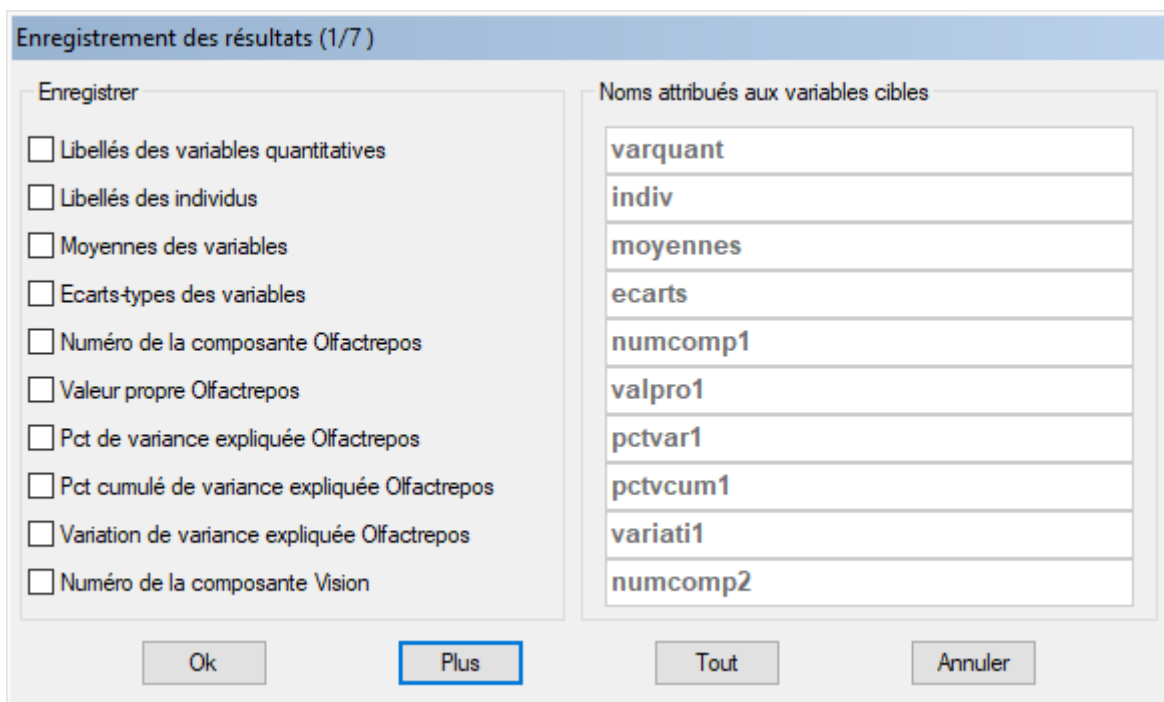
Enregistrement des résultats (1/7 )

Enregistrer

Libellés des variables quantitatives
Libellés des individus
Moyennes des variables
Ecarts-types des variables
Numéro de la composante Olfactrepos
Valeur propre Olfactrepos
Pct de variance expliquée Olfactrepos
Pct cumulé de variance expliquée Olfactrepos
Variation de variance expliquée Olfactrepos
Numéro de la composante Vision

Noms attribués aux variables cibles

varquant
indiv
moyennes
ecarts
numcomp1
valpro1
pctvar1
pctvcum1
variati1
numcomp2

Ok
Plus
Tout
Annuler